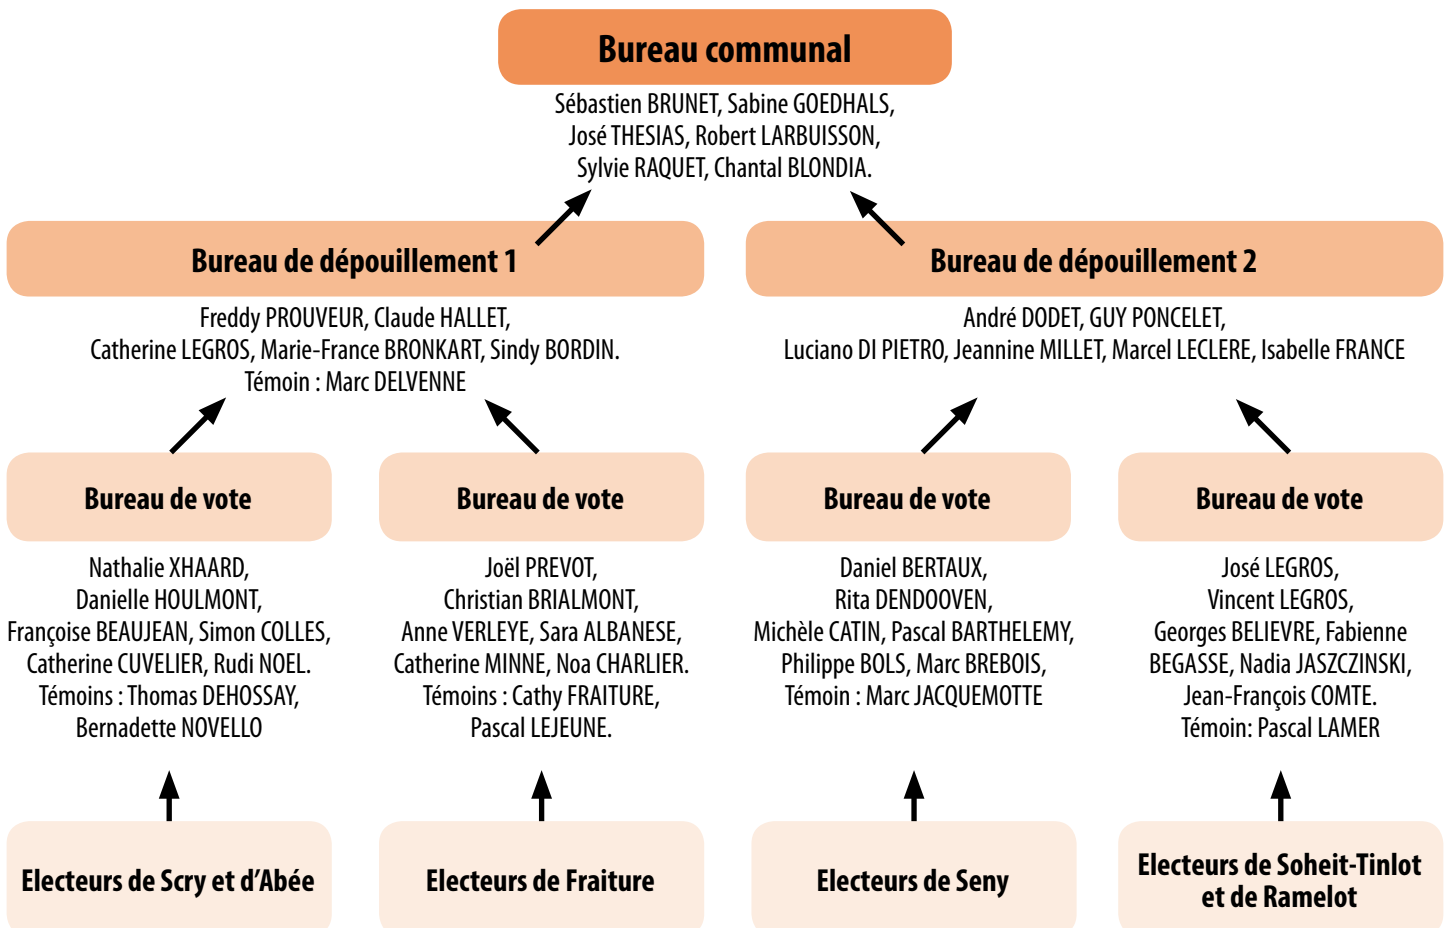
Bureau communal

Sébastien BRUNET, Sabine GOEDHALS, José THESIAS, Robert LARBUISSON, Sylvie RAQUET, Chantal BLONDIA.

Bureau de dépouillement 1

Freddy PROUVEUR, Claude HALLET, Catherine LEGROS, Marie-France BRONKART, Sindy BORDIN. Témoin : Marc DELVENNE

Bureau de dépouillement 2

André DODET, GUY PONCELET, Luciano DI PIETRO, Jeannine MILLET, Marcel LECLERE, Isabelle FRANCE

Bureau de vote

Nathalie XHAARD, Danielle HOULMONT, Françoise BEAUJEAN, Simon COLLES, Catherine CUVELIER, Rudi NOEL. Témoins : Thomas DEHOSSAY, Bernadette NOVELLO

Electeurs de Scry et d'Abée

Bureau de vote

Joël PREVOT, Christian BRIALMONT, Anne VERLEYE, Sara ALBANESE, Catherine MINNE, Noa CHARLIER. Témoins : Cathy FRAITURE, Pascal LEJEUNE.

Electeurs de Fraiture

Bureau de vote

Daniel BERTAUX, Rita DENDOOVEN, Michèle CATIN, Pascal BARTHELEMY, Philippe BOLS, Marc BREBOIS, Témoin : Marc JACQUEMOTTE

Electeurs de Seny

Bureau de vote

José LEGROS, Vincent LEGROS, Georges BELIEVRE, Fabienne BEGASSE, Nadia JASZCZINSKI, Jean-François COMTE. Témoin: Pascal LAMER

Electeurs de Soheit-Tinlot et de Ramelot